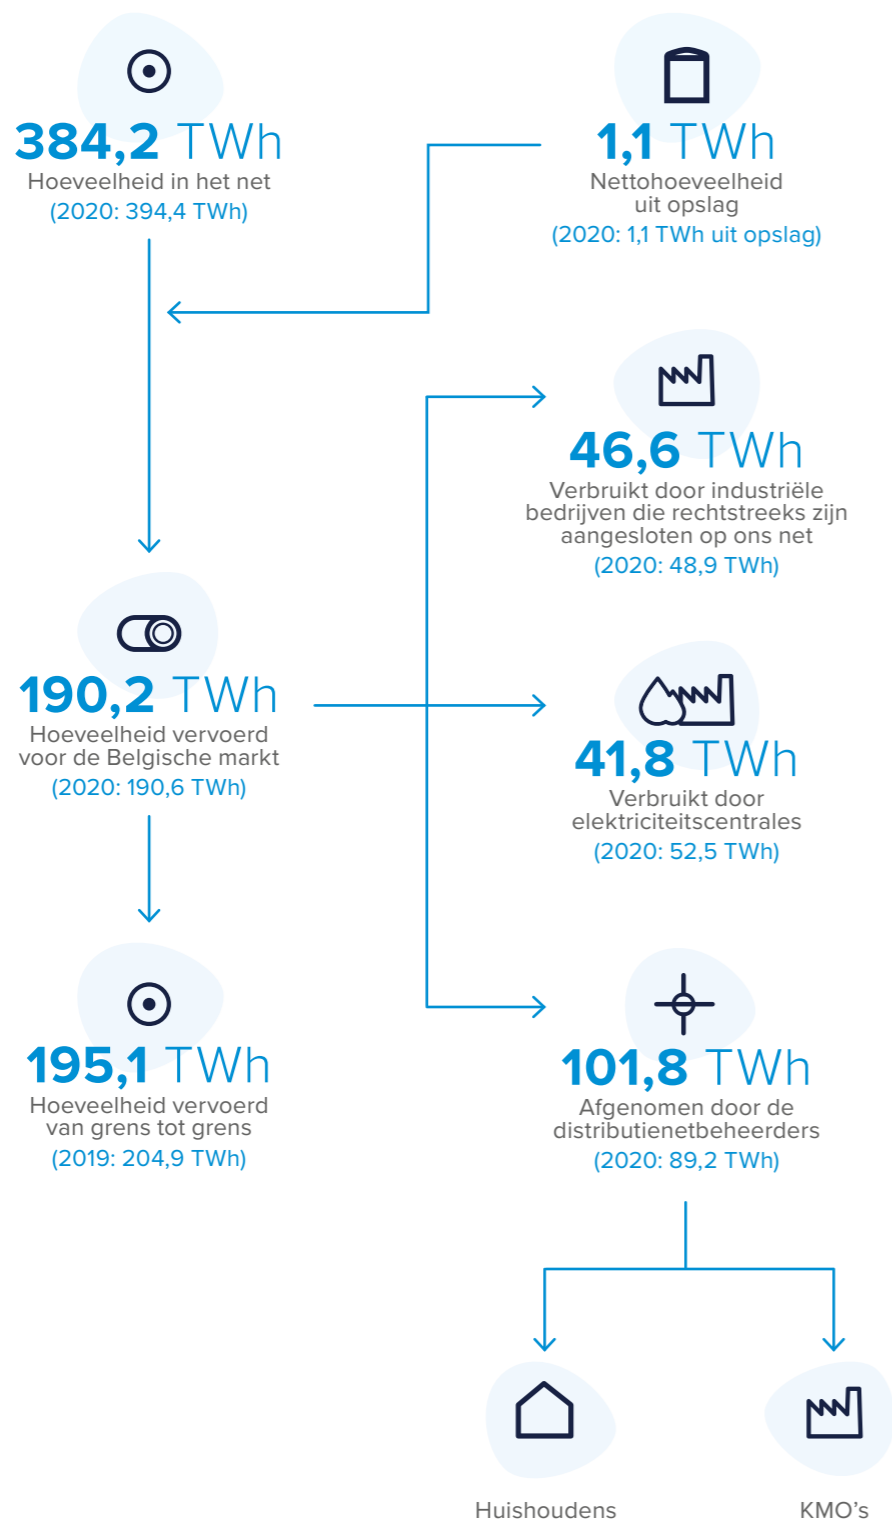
384,2 TWh
Hoeveelheid in het net
(2020: 394,4 TWh)

1,1 TWh
Nettohoeveelheid uit opslag
(2020: 1,1 TWh uit opslag)

46,6 TWh
Verbruikt door industriële bedrijven die rechtstreeks zijn aangesloten op ons net
(2020: 48,9 TWh)

190,2 TWh
Hoeveelheid vervoerd voor de Belgische markt
(2020: 190,6 TWh)

41,8 TWh
Verbruikt door elektriciteitscentrales
(2020: 52,5 TWh)

195,1 TWh
Hoeveelheid vervoerd van grens tot grens
(2019: 204,9 TWh)

101,8 TWh
Afgenomen door de distributienetbeheerders
(2020: 89,2 TWh)

Huishoudens

KMO's